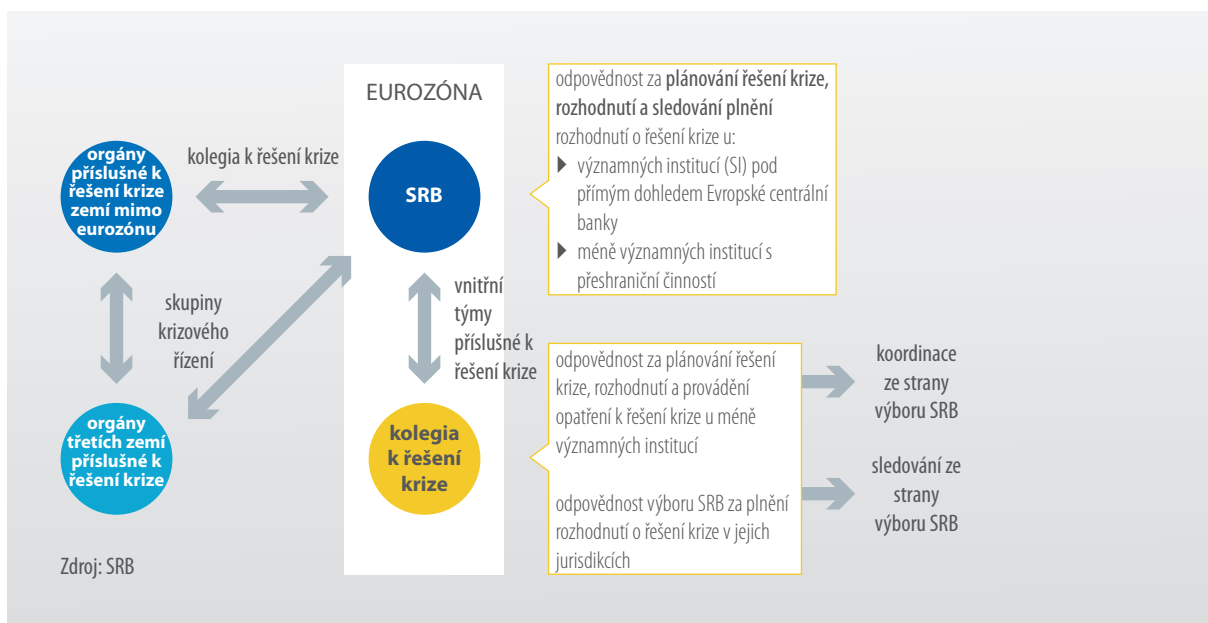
EUROZÓNA

orgány příslušné k řešení krize zemí mimo eurozónu

kolegia k řešení krize

SRB

odpovědnost za **plánování řešení krize, rozhodnutí a sledování plnění** rozhodnutí o řešení krize u:

▶ významných institucí (SI) pod přímým dohledem Evropské centrální banky

▶ méně významných institucí s přeshraniční činností

skupiny krizového řízení

vnitřní týmy příslušné k řešení krize

orgány třetích zemí příslušné k řešení krize

kolegia k řešení krize

odpovědnost za plánování řešení krize, rozhodnutí a provádění opatření k řešení krize u méně významných institucí

koordinace ze strany výboru SRB

odpovědnost výboru SRB za plnění rozhodnutí o řešení krize v jejich jurisdikcích

sledování ze strany výboru SRB

Zdroj: SRB